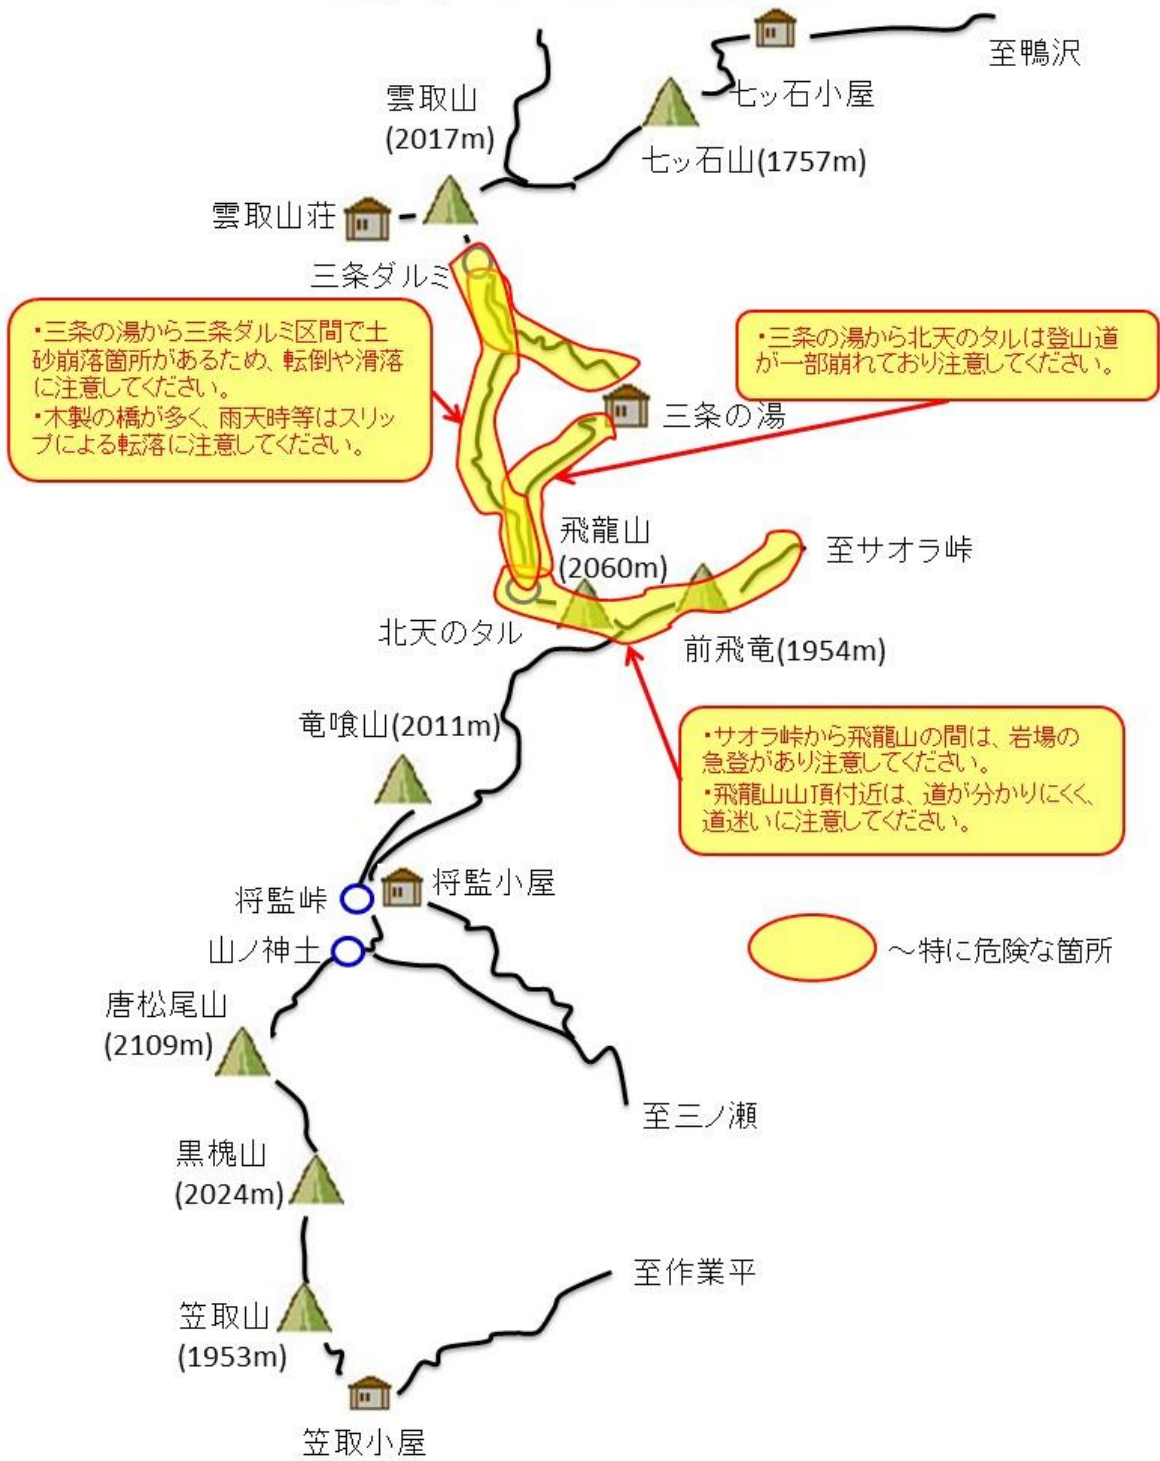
至鴨沢

七ッ石小屋

雲取山
(2017m)

七ッ石山(1757m)

雲取山荘

三条ダルミ

・三条の湯から三条ダルミ区間で土砂崩落箇所があるため、転倒や滑落に注意してください。
・木製の橋が多く、雨天時等はスリップによる転落に注意してください。

・三条の湯から北天のタルは登山道が一部崩れており注意してください。

三条の湯

飛龍山
(2060m)

至サオラ峠

北天のタル

前飛竜(1954m)

竜喰山(2011m)

・サオラ峠から飛龍山の間は、岩場の急登があり注意してください。
・飛龍山山頂付近は、道が分かりにくく、道迷いに注意してください。

将監峠

将監小屋

～特に危険な箇所

山ノ神土

唐松尾山
(2109m)

至三ノ瀬

黒槐山
(2024m)

至作業平

笠取山
(1953m)

笠取小屋